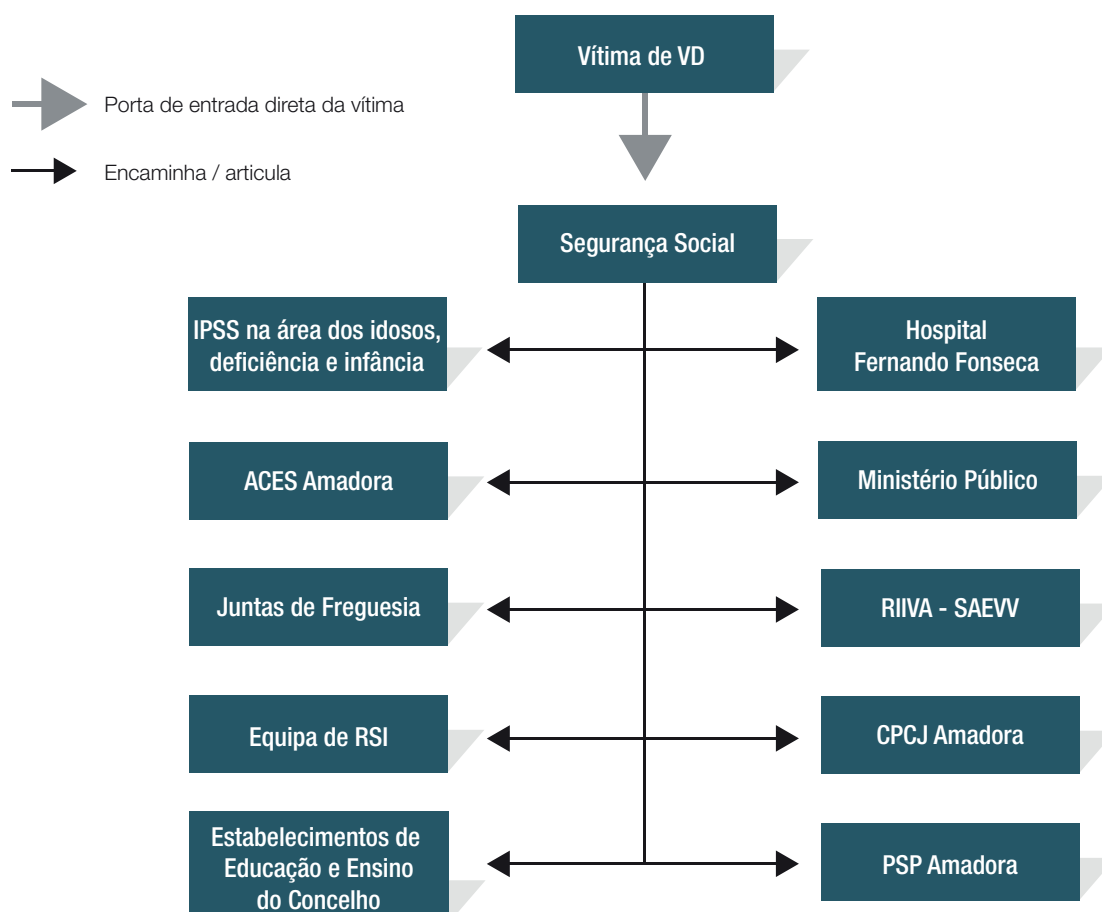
Porta de entrada direta da vítima

Encaminha / articula

Vítima de VD

Segurança Social

IPSS na área dos idosos, deficiência e infância

Hospital Fernando Fonseca

ACES Amadora

Ministério Público

Juntas de Freguesia

RIIVA - SAEVV

Equipa de RSI

CPCJ Amadora

Estabelecimentos de Educação e Ensino do Concelho

PSP Amadora